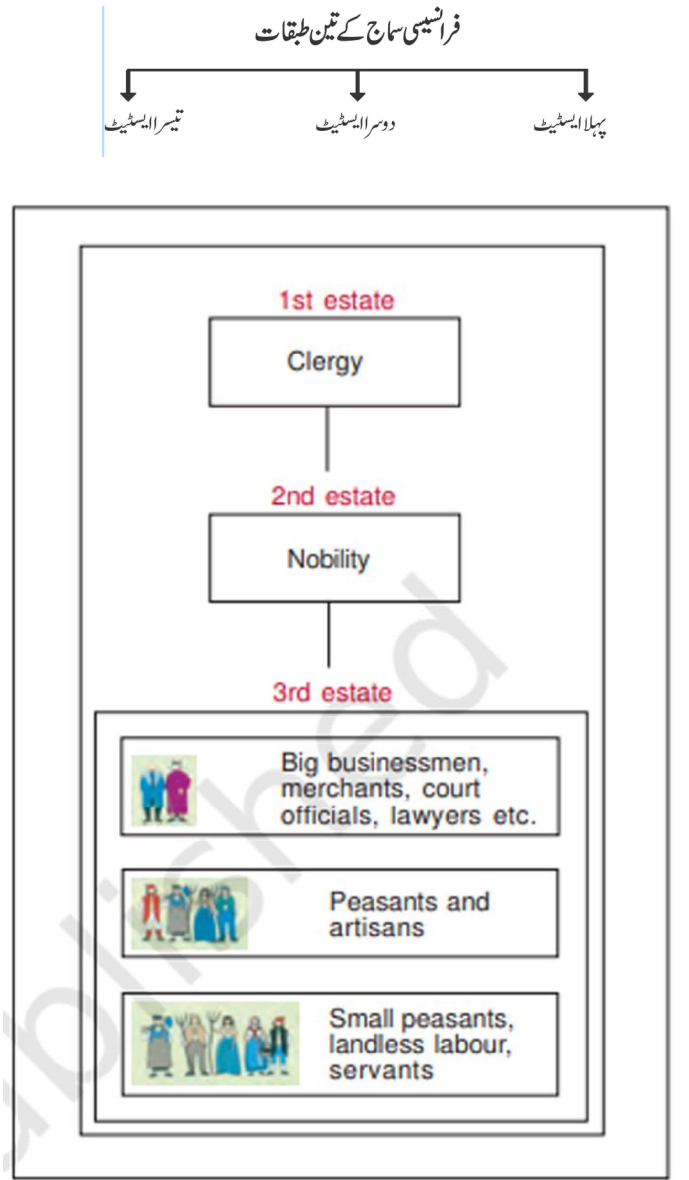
فرانسیسی سماج کے تین طبقات

پہلا ایسٹیٹ

دوسرا ایسٹیٹ

تیسرا ایسٹیٹ

1st estate

Clergy

2nd estate

Nobility

3rd estate

Big businessmen, merchants, court officials, lawyers etc.

Peasants and artisans

Small peasants, landless labour, servants

ublished